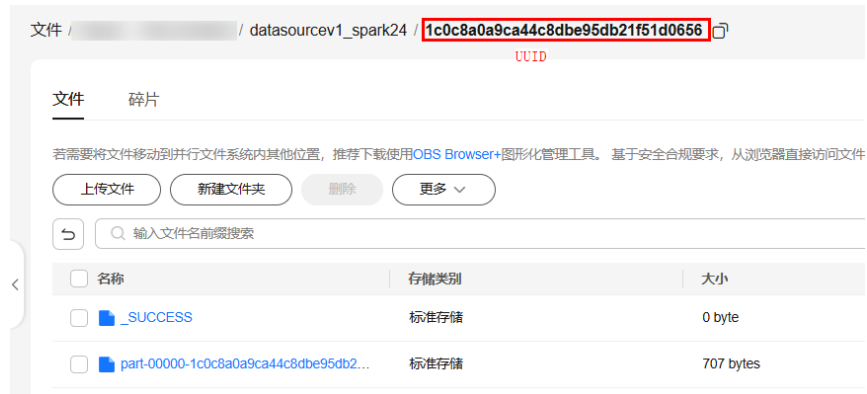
文件 / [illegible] / datasourcev1_spark24 / 1c0c8a0a9ca44c8dbe95db21f51d0656

UUID

文件 碎片

若需要将文件移动到并行文件系统内其他位置，推荐下载使用OBS Browser+图形化管理工具。基于安全合规要求，从浏览器直接访问文件

上传文件 新建文件夹 删除 更多

输入文件名前缀搜索

| 名称 | 存储类别 | 大小 |
|---|---|---|
| _SUCCESS | 标准存储 | 0 byte |
| part-00000-1c0c8a0a9ca44c8dbe95db2... | 标准存储 | 707 bytes |